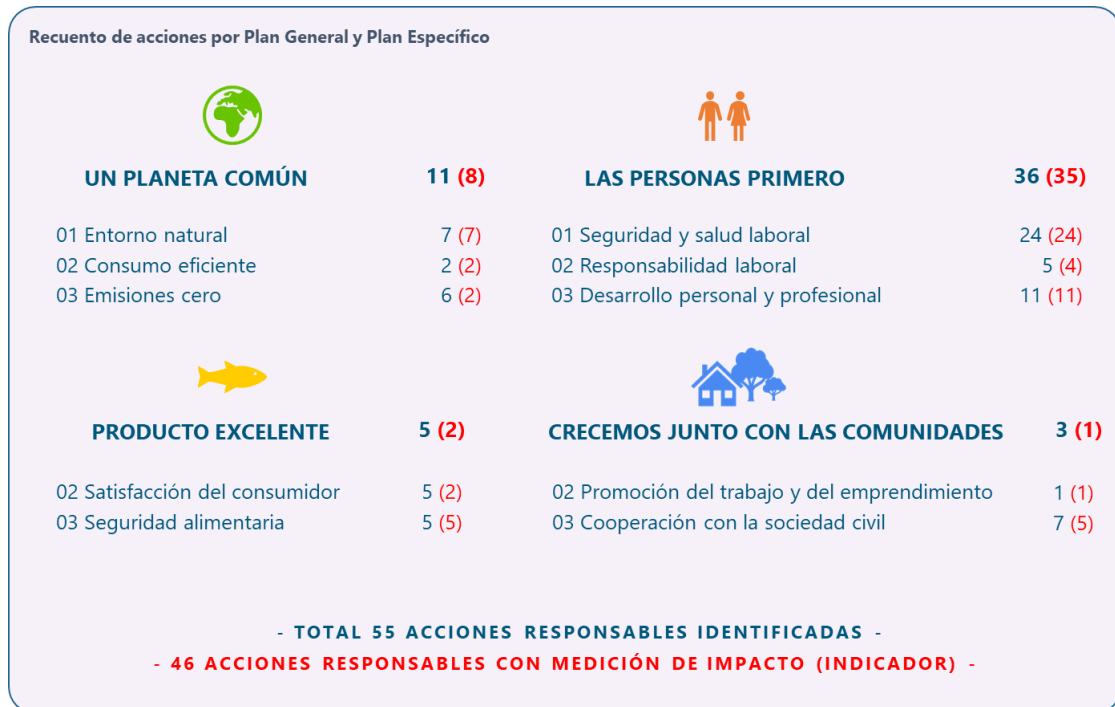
Recuento de acciones por Plan General y Plan Específico

UN PLANETA COMÚN 11 (8)

01 Entorno natural 7 (7)
02 Consumo eficiente 2 (2)
03 Emisiones cero 6 (2)

LAS PERSONAS PRIMERO 36 (35)

01 Seguridad y salud laboral 24 (24)
02 Responsabilidad laboral 5 (4)
03 Desarrollo personal y profesional 11 (11)

PRODUCTO EXCELENTE 5 (2)

02 Satisfacción del consumidor 5 (2)
03 Seguridad alimentaria 5 (5)

CRECEMOS JUNTO CON LAS COMUNIDADES 3 (1)

02 Promoción del trabajo y del emprendimiento 1 (1)
03 Cooperación con la sociedad civil 7 (5)

- TOTAL 55 ACCIONES RESPONSABLES IDENTIFICADAS -
- 46 ACCIONES RESPONSABLES CON MEDICIÓN DE IMPACTO (INDICADOR) -